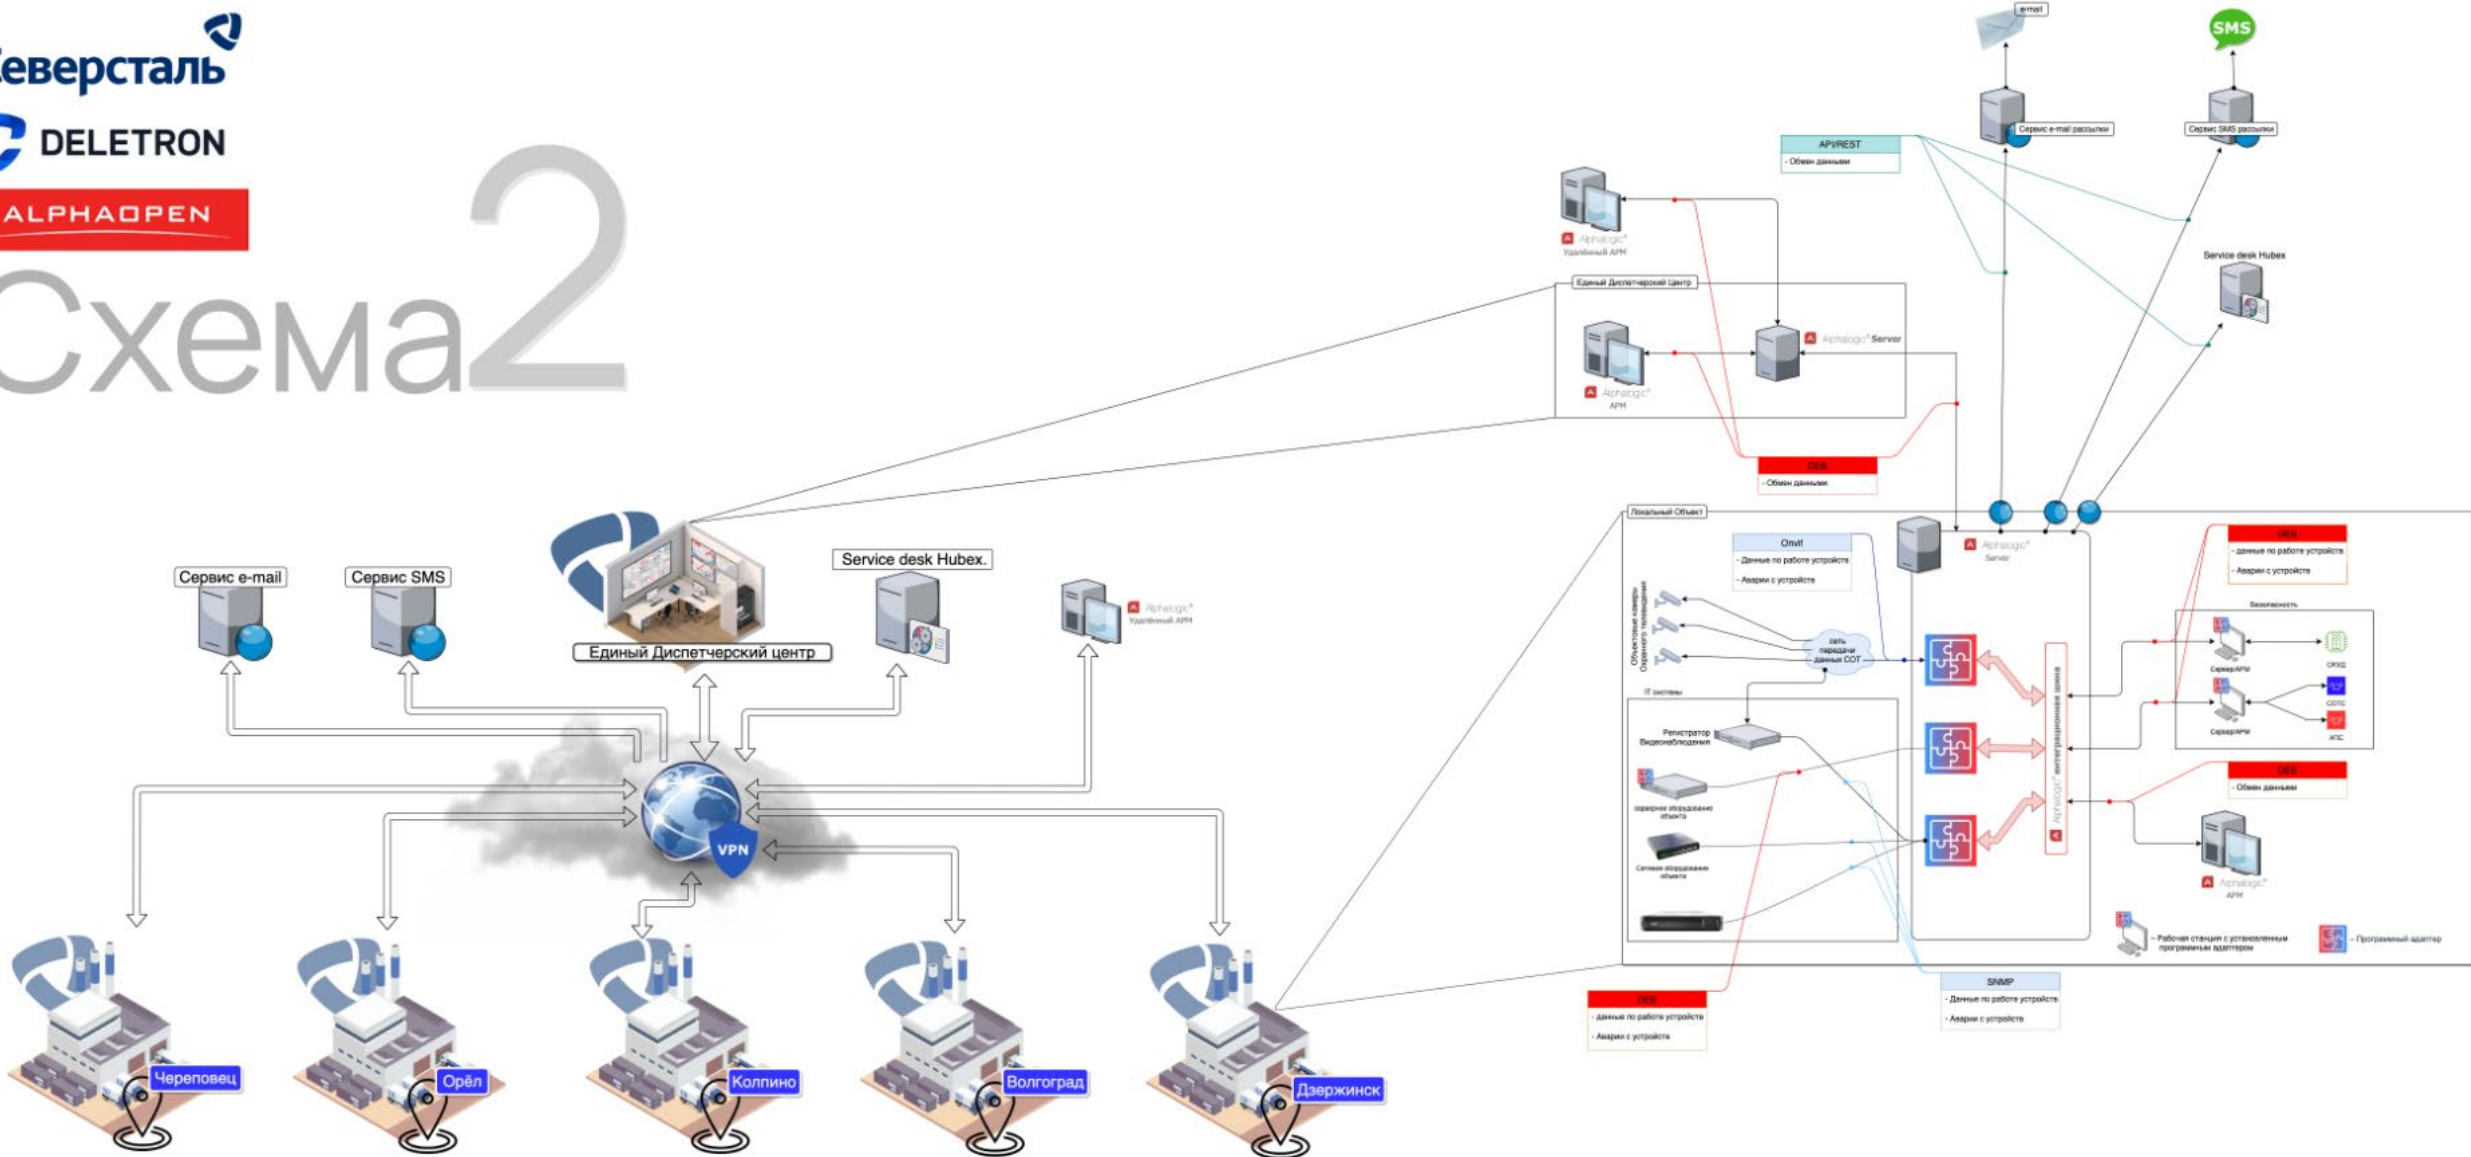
еверсталь
DELETRON
ALPHAOPEN
Схема2

Сервис e-mail
Сервис SMS
Единый Диспетчерский центр
Service desk Hubex.
Alphalogic Удалённый АРМ
VPN
Череповец
Орёл
Колпино
Волгоград
Дзержинск

e-mail
SMS
Сервис e-mail рассылки
Сервис SMS рассылки
API/REST
- Обмен данными
Alphalogic Удалённый АРМ
Единый Диспетчерский Центр
Alphalogic АРМ
Alphalogic Server
Service desk Hubex
OEB
- Обмен данными
Локальный Объект
Onvif
- Данные по работе устройств
- Аварии с устройств
Alphalogic Server
Объектовые камеры Охранного телевидения
сеть передачи данных СОТ
IT системы
Регистратор Видеонаблюдения
серверное оборудование объекта
Сетевое оборудование объекта
Alphalogic интеграционная шина
OEB
- данные по работе устройств
- Аварии с устройств
Безопасность
Сервер/АРМ
СКУД
Сервер/АРМ
СОТС
АПС
OEB
- Обмен данными
Alphalogic АРМ
- Рабочая станция с установленным программным адаптером
- Программный адаптер
OEB
- данные по работе устройств
- Аварии с устройств
SNMP
- Данные по работе устройств
- Аварии с устройств